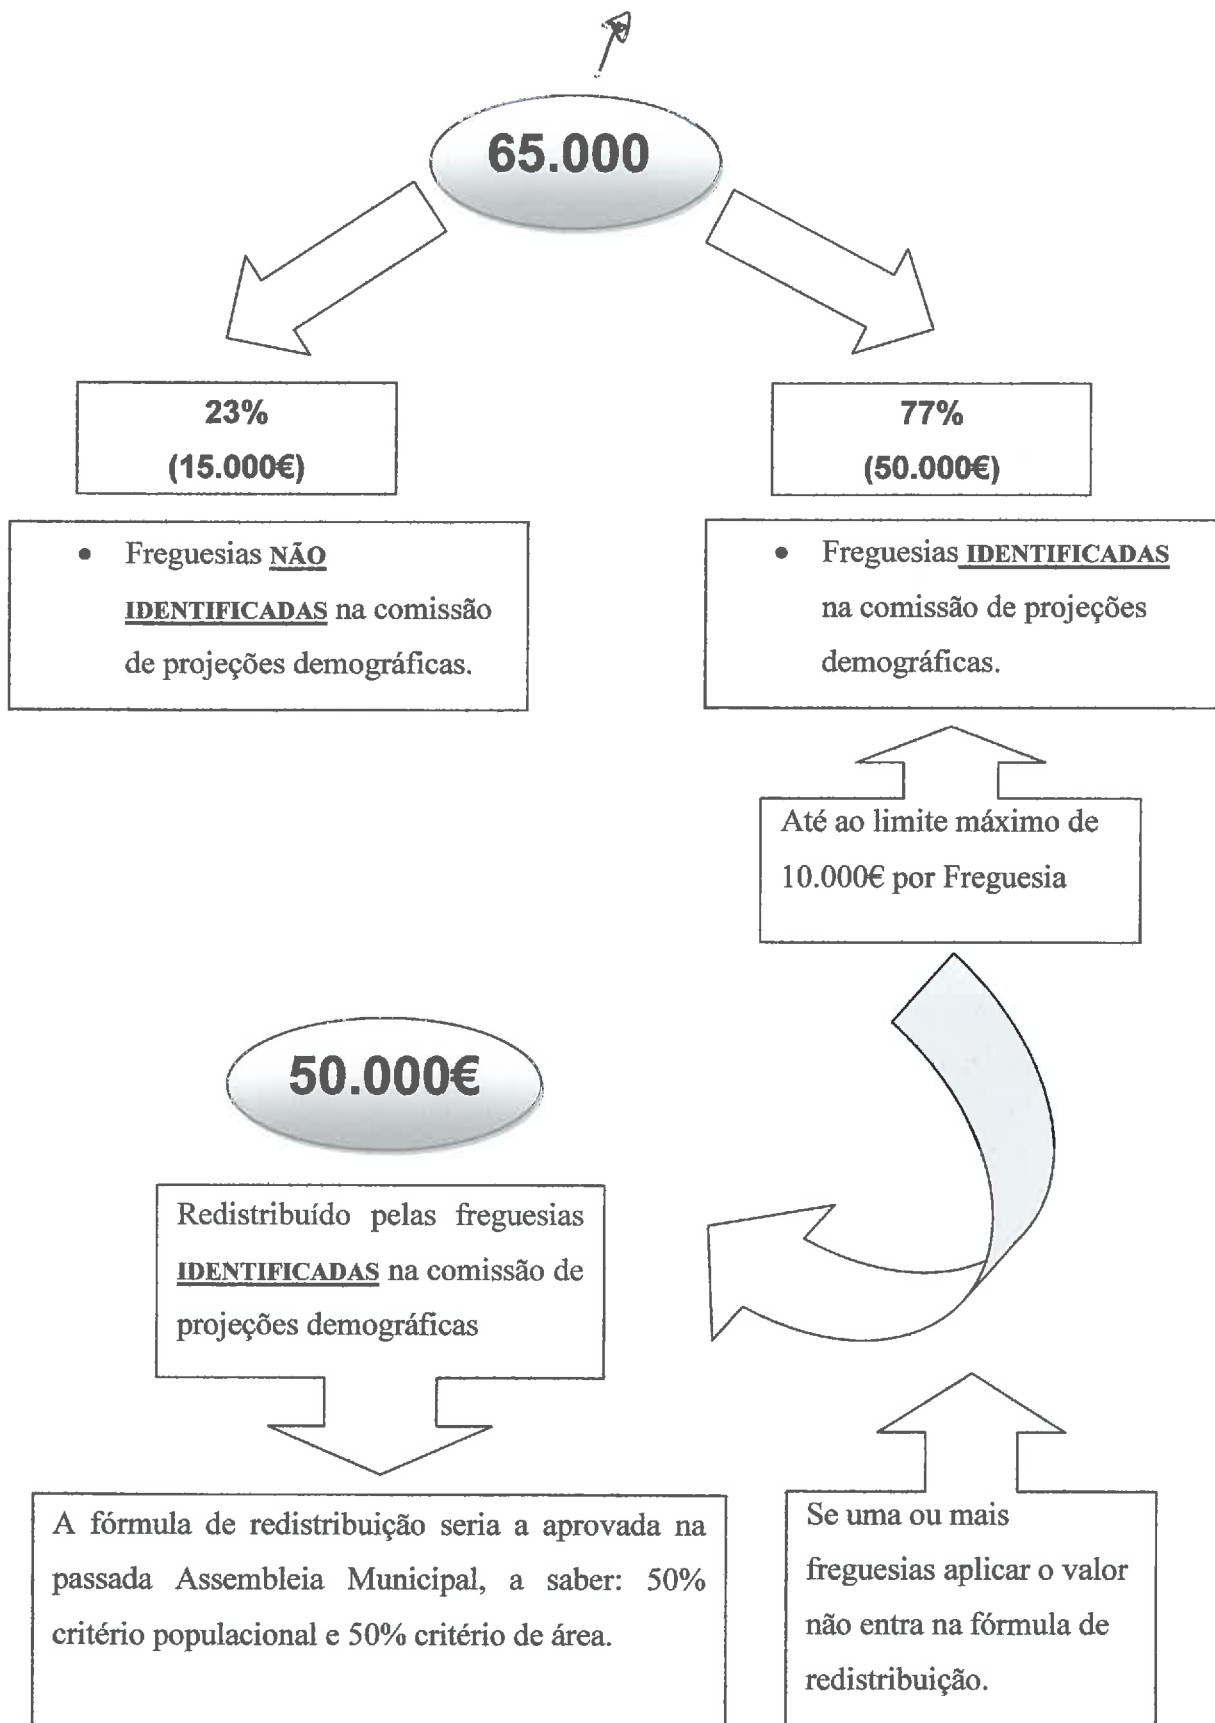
65.000

23%
(15.000€)

• Freguesias NÃO IDENTIFICADAS na comissão de projeções demográficas.

77%
(50.000€)

• Freguesias IDENTIFICADAS na comissão de projeções demográficas.

Até ao limite máximo de 10.000€ por Freguesia

50.000€

Redistribuído pelas freguesias IDENTIFICADAS na comissão de projeções demográficas

A fórmula de redistribuição seria a aprovada na passada Assembleia Municipal, a saber: 50% critério populacional e 50% critério de área.

Se uma ou mais freguesias aplicar o valor não entra na fórmula de redistribuição.